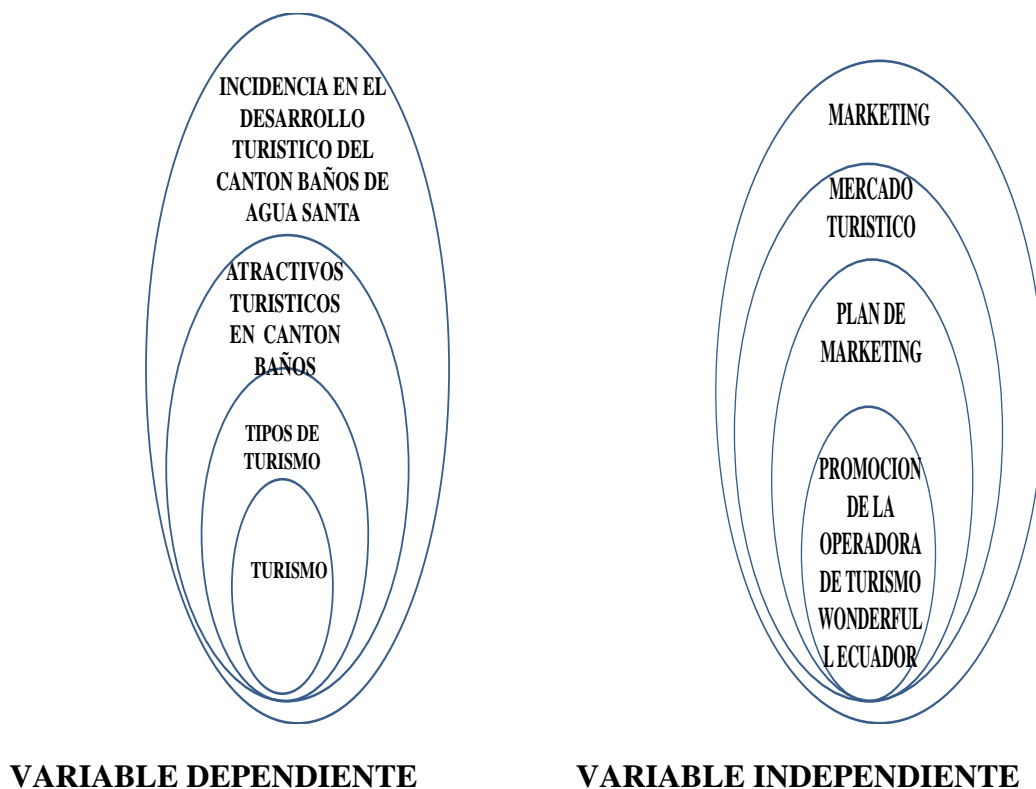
INCIDENCIA EN EL DESARROLLO TURISTICO DEL CANTON BAÑOS DE AGUA SANTA

ATRACTIVOS TURISTICOS EN CANTON BAÑOS

TIPOS DE TURISMO

TURISMO

MARKETING

MERCADO TURISTICO

PLAN DE MARKETING

PROMOCION DE LA OPERADORA DE TURISMO WONDERFUL L ECUADOR

VARIABLE DEPENDIENTE

VARIABLE INDEPENDIENTE